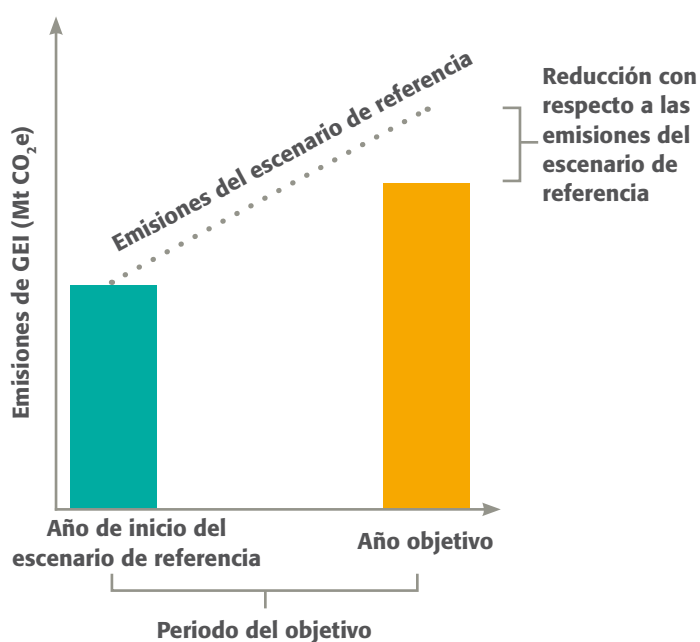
Emisiones de GEI (Mt $CO_2e$)

Emisiones del escenario de referencia

Reducción con respecto a las emisiones del escenario de referencia

Año de inicio del escenario de referencia

Año objetivo

Periodo del objetivo